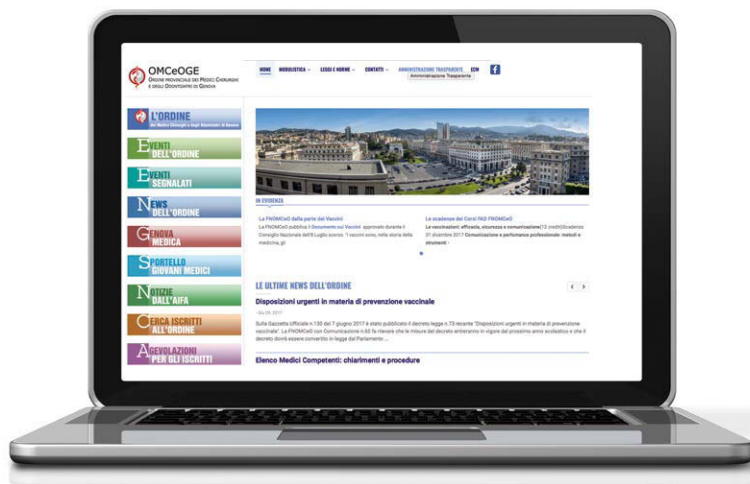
OMCeOGE
Ordine Provinciale dei Medici Chirurghi e degli Odontoiatri di Genova

HOME MODULISTICA LEGGI E NORME CONTATTI AMMINISTRAZIONE TRASPARENTE ECM
Amministrazione Trasparente

L'ORDINE
dei Medici Chirurghi e degli Odontoiatri di Genova

EVENTI DELL'ORDINE

EVENTI SEGNALATI

NEWS DELL'ORDINE

GENOVA MEDICA

SPORTELLO GIOVANI MEDICI

NOTIZIE DALL'AIFA

CERCA ISCRITTI ALL'ORDINE

AGEVOLAZIONI PER GLI ISCRITTI

IN EVIDENZA

La FNOMCeO dalla parte dei Vaccini
La FNOMCeO pubblica i Documento sui Vaccini approvato durante il Consiglio Nazionale dell'8 Luglio scorso "I vaccini sono, nella storia della medicina, gli

Le scadenze dei Corsi FAD FNOMCeO
Le vaccinazioni: efficacia, sicurezza e comunicazione(12 crediti)Scadenza 31 dicembre 2017 Comunicazione e performance professionale: metodi e strumenti -

LE ULTIME NEWS DELL'ORDINE

Disposizioni urgenti in materia di prevenzione vaccinale

Giu 09, 2017

Sulla Gazzetta Ufficiale n.130 del 7 giugno 2017 è stato pubblicato il decreto legge n.73 recante "Disposizioni urgenti in materia di prevenzione vaccinale". La FNOMCeO con Comunicazione n.60 fa rilevare che le misure del decreto entreranno in vigore dal prossimo anno scolastico e che il decreto dovrà essere convertito in legge dal Parlamento ...

Elenco Medici Competenti: chiarimenti e procedure